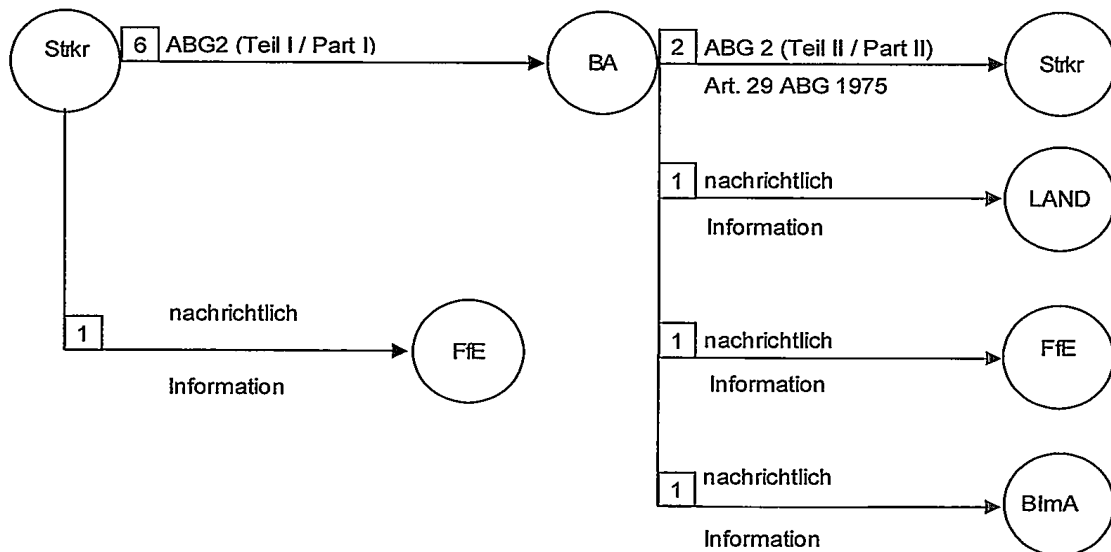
Strkr

6 ABG2 (Teil I / Part I)

BA

2 ABG 2 (Teil II / Part II)
Art. 29 ABG 1975

Strkr

1 nachrichtlich
Information

LAND

1 nachrichtlich
Information

FfE

1 nachrichtlich
Information

FfE

1 nachrichtlich
Information

BImA